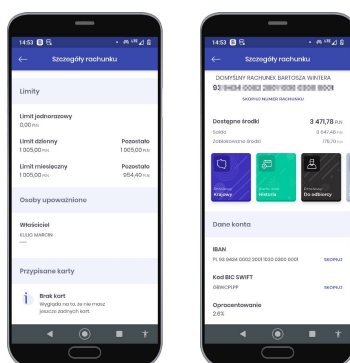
14:53

Szczegóły rachunku

Limity

Limit jednorazowy
0,00 PLN

Limit dzienny
1 005,00 PLN

Pozostało
1 005,00 PLN

Limit miesięczny
1 005,00 PLN

Pozostało
954,40 PLN

Osoby upoważnione

Właściciel
KLUJO MARCIN

Przypisane karty

Brak kart
Wygląda na to, że nie masz jeszcze żadnych kart.

14:53

Szczegóły rachunku

DOMYŚLNY RACHUNEK BARTOSZA WINTERA
93 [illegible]

SKOPIUJ NUMER RACHUNKU

Dostępne środki
3 471,78 PLN

Saldo
3 647,48 PLN

Zablokowane środki
175,70 PLN

Krajowy

Historia

Do odbiorcy

Dane konta

IBAN
PL 93 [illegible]

SKOPIUJ

Kod BIC SWIFT
GBWCPLPP

SKOPIUJ

Oprocentowanie
2.6%